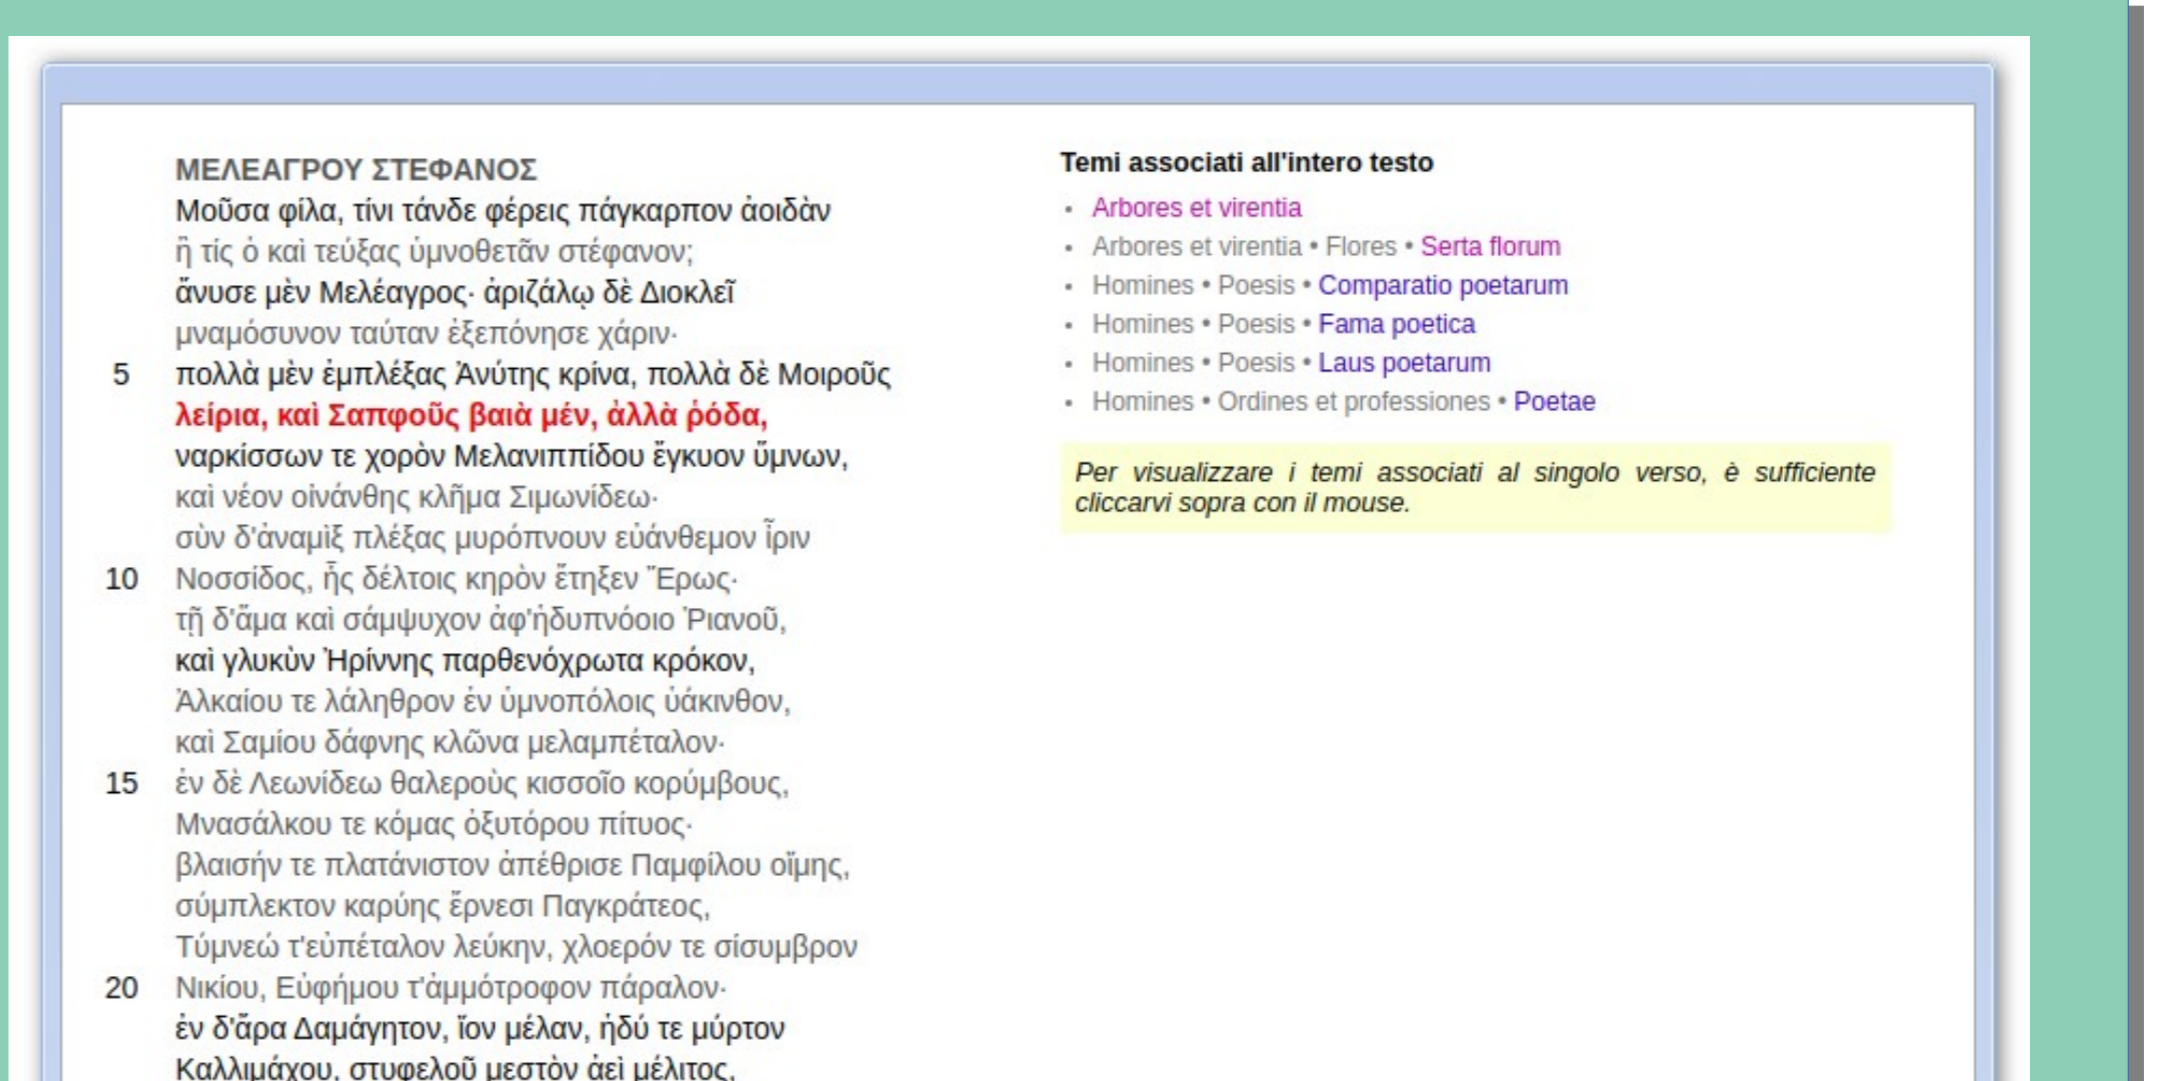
ΜΕΛΕΑΓΡΟΥ ΣΤΕΦΑΝΟΣ
Μοῦσα φίλα, τίνι τάνδε φέρεις πάγκαρπον ἀοιδὰν
ἢ τίς ὁ καὶ τεύξας ὑμνοθετᾶν στέφανον;
ἄνυσε μὲν Μελέαγρος· ἀριζάλῳ δὲ Διοκλεῖ
μναμόσυνον ταύταν ἐξεπόνησε χάριν·
5 πολλὰ μὲν ἐμπλέξας Ἀνύτης κρίνα, πολλὰ δὲ Μοιροῦς
λείρια, καὶ Σαπφοῦς βαιὰ μέν, ἀλλὰ ῥόδα,
ναρκίσσων τε χορὸν Μελανιππίδου ἔγκυον ὕμνων,
καὶ νέον οἰνάνθης κλῆμα Σιμωνίδεω·
σὺν δ'ἀναμὶξ πλέξας μυρόπνουν εὐάνθεμον ἶριν
10 Νοσσίδος, ἧς δέλτοις κηρὸν ἔτηξεν Ἔρως·
τῇ δ'ἅμα καὶ σάμψυχον ἀφ'ἡδυπνόοιο Ῥιανοῦ,
καὶ γλυκὺν Ἠρίννης παρθενόχρωτα κρόκον,
Ἀλκαίου τε λάληθρον ἐν ὑμνοπόλοις ὑάκινθον,
καὶ Σαμίου δάφνης κλῶνα μελαμπέταλον·
15 ἐν δὲ Λεωνίδεω θαλεροὺς κισσοῖο κορύμβους,
Μνασάλκου τε κόμας ὀξυτόρου πίτυος·
βλαισήν τε πλατάνιστον ἀπέθρισε Παμφίλου οἴμης,
σύμπλεκτον καρύης ἔρνεσι Παγκράτεος,
Τύμνεώ τ'εὐπέταλον λεύκην, χλοερόν τε σίσυμβρον
20 Νικίου, Εὐφήμου τ'ἀμμότροφον πάραλον·
ἐν δ'ἄρα Δαμάγητον, ἴον μέλαν, ἡδύ τε μύρτον
Καλλιμάχου, στυφελοῦ μεστὸν ἀεὶ μέλιτος,

Temi associati all'intero testo
• Arbores et virentia
• Arbores et virentia • Flores • Serta florum
• Homines • Poesis • Comparatio poetarum
• Homines • Poesis • Fama poetica
• Homines • Poesis • Laus poetarum
• Homines • Ordines et professiones • Poetae

Per visualizzare i temi associati al singolo verso, è sufficiente cliccarvi sopra con il mouse.